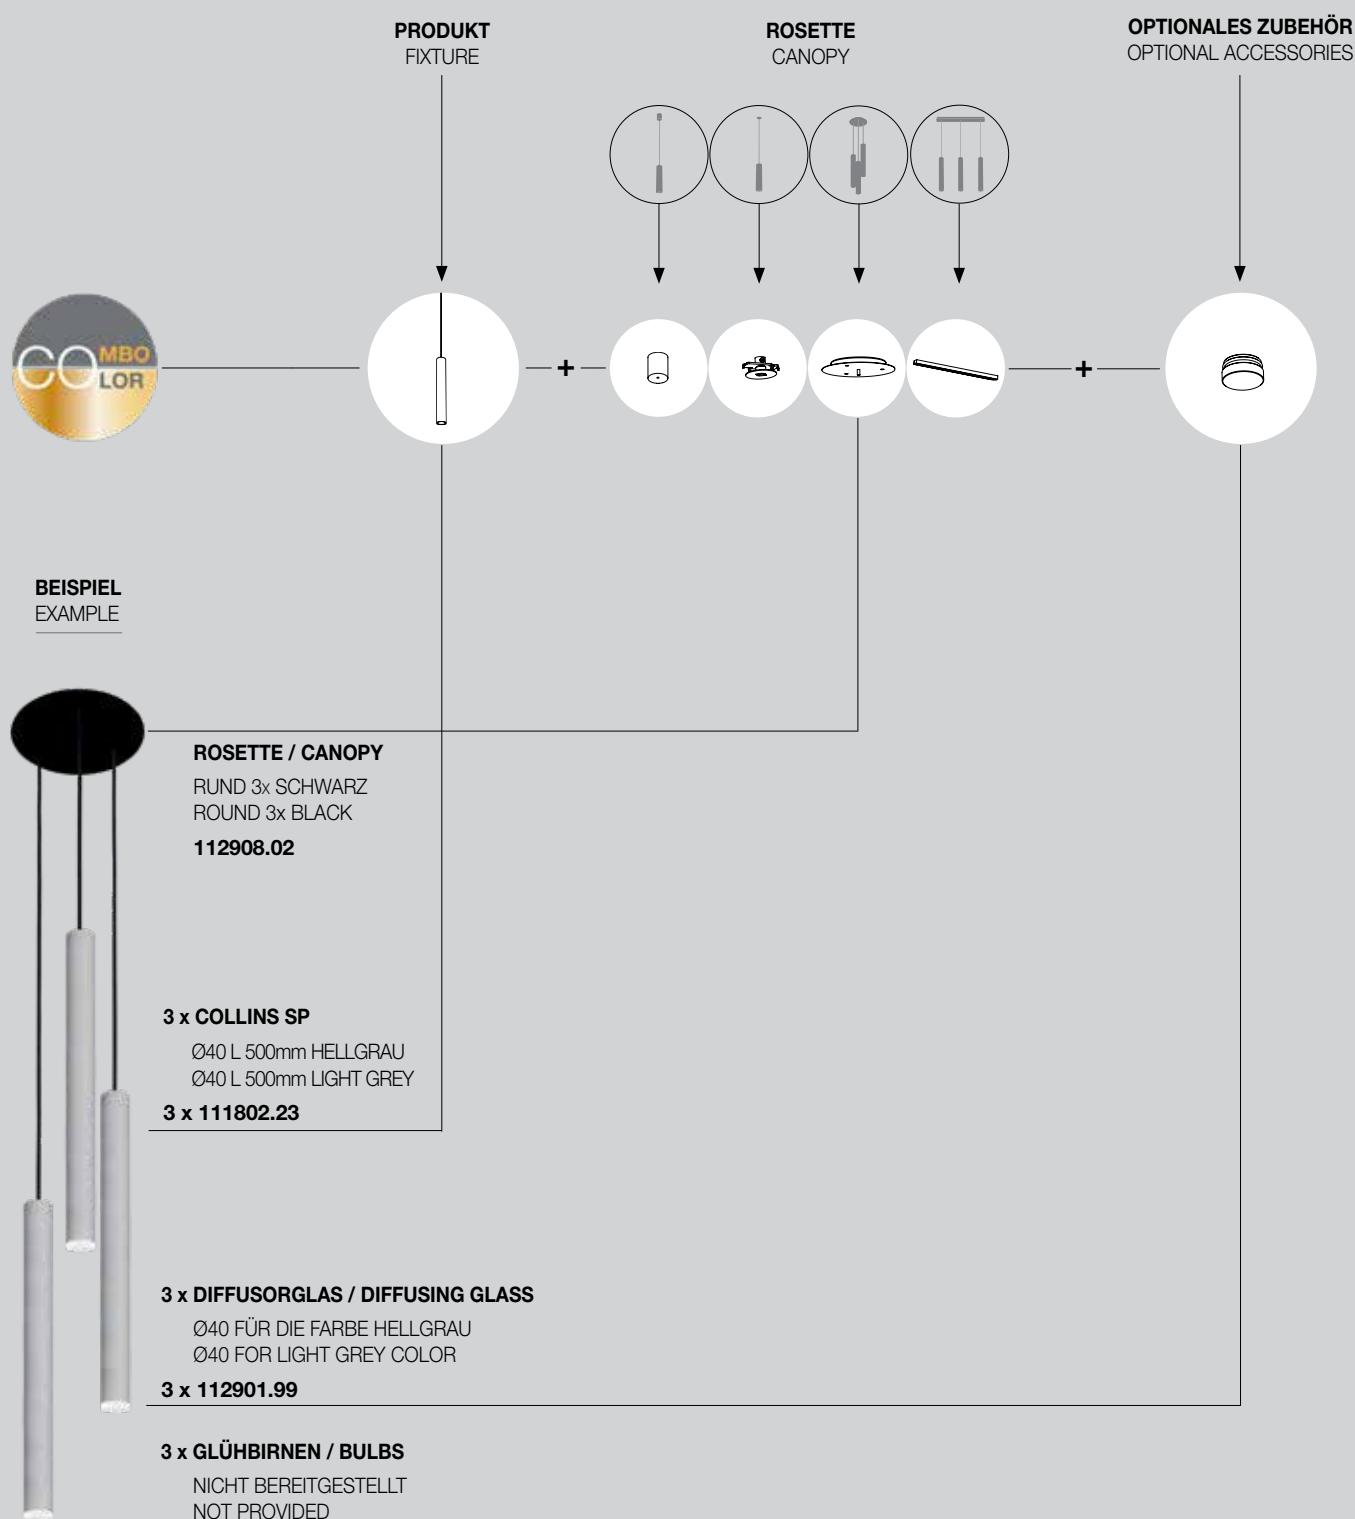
PRODUKT
FIXTURE

ROSETTE
CANOPY

OPTIONALES ZUBEHÖR
OPTIONAL ACCESSORIES

CO MBO LOR

+

+

BEISPIEL
EXAMPLE

ROSETTE / CANOPY
RUND 3x SCHWARZ
ROUND 3x BLACK
112908.02

3 x COLLINS SP
Ø40 L 500mm HELLGRAU
Ø40 L 500mm LIGHT GREY
3 x 111802.23

3 x DIFFUSORGLAS / DIFFUSING GLASS
Ø40 FÜR DIE FARBE HELLGRAU
Ø40 FOR LIGHT GREY COLOR
3 x 112901.99

3 x GLÜHBIRNEN / BULBS
NICHT BEREITGESTELLT
NOT PROVIDED